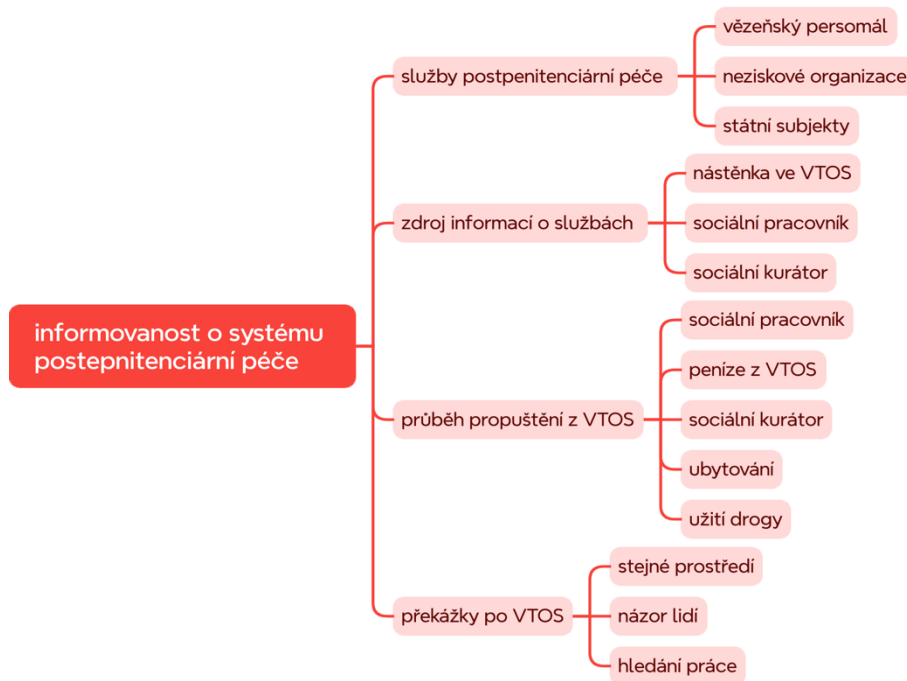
informovanost o systému postepnitenciární péče

služby postpenitenciární péče

vězeňský persomál

neziskové organizace

státní subjekty

zdroj informací o službách

nástěnka ve VTOS

sociální pracovník

sociální kurátor

průběh propuštění z VTOS

sociální pracovník

peníze z VTOS

sociální kurátor

ubytování

užití drogy

překážky po VTOS

stejné prostředí

názor lidí

hledání práce